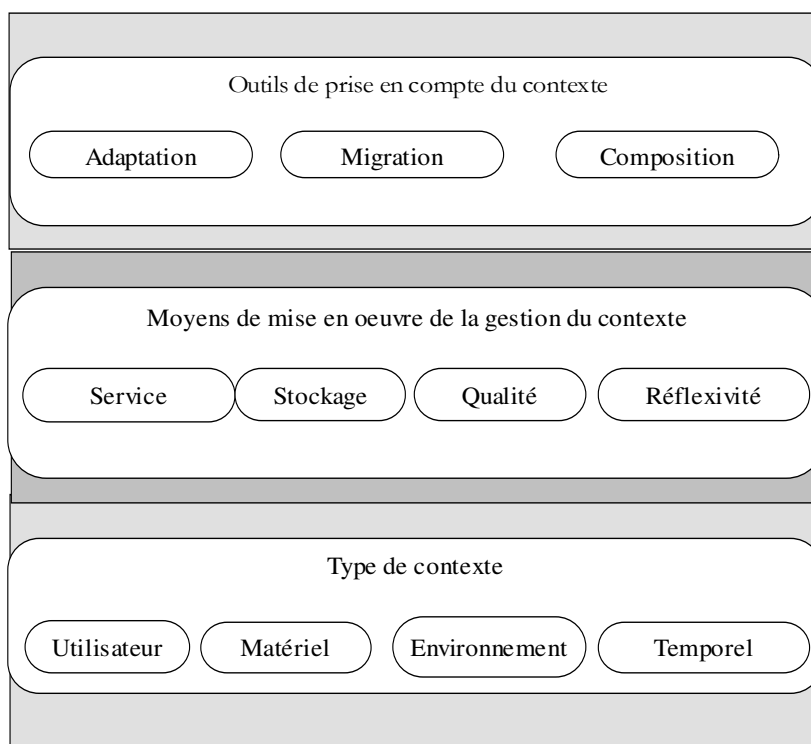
Outils de prise en compte du contexte

Adaptation

Migration

Composition

Moyens de mise en oeuvre de la gestion du contexte

Service

Stockage

Qualité

Réflexivité

Type de contexte

Utilisateur

Matériel

Environnement

Temporel